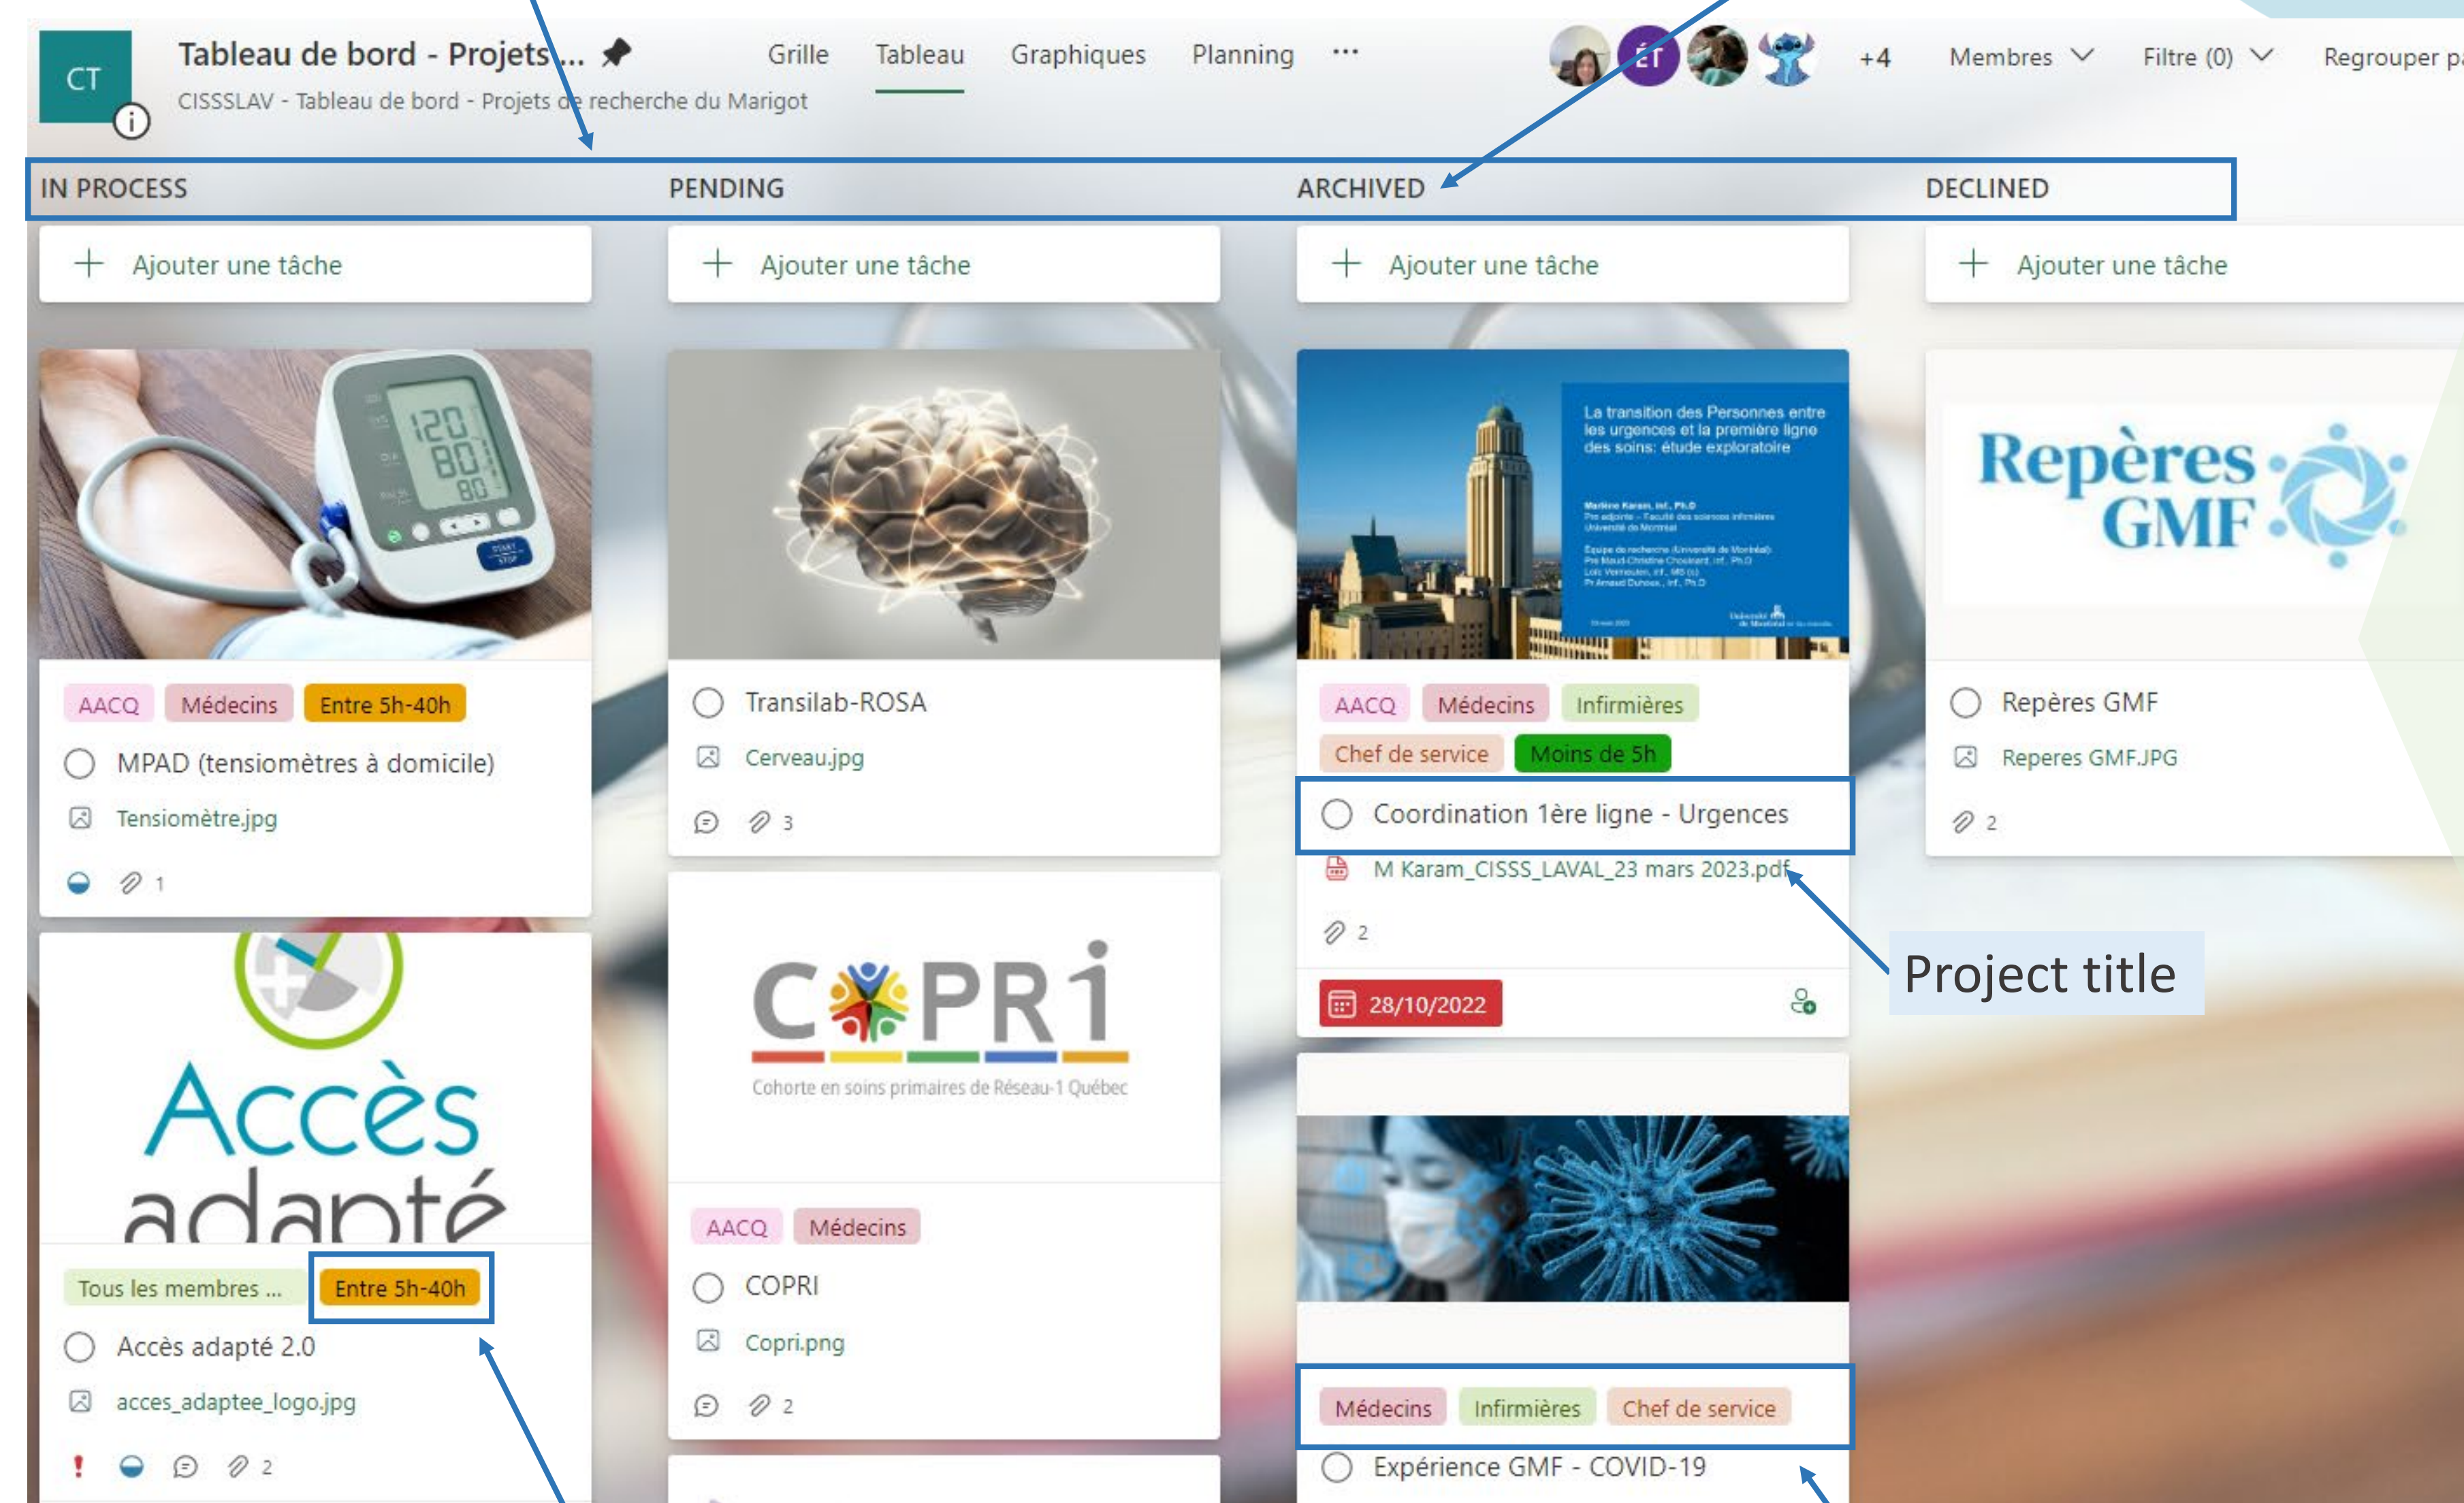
CT

Tableau de bord - Projets ...

CISSSLAV - Tableau de bord - Projets de recherche du Marigot

Grille Tableau Graphiques Planning ...

ET +4 Membres Filtre (0) Regrouper p

IN PROCESS

PENDING

ARCHIVED

DECLINED

+ Ajouter une tâche

+ Ajouter une tâche

+ Ajouter une tâche

+ Ajouter une tâche

120 80 80

START STOP

AACQ Médecins Entre 5h-40h

MPAD (tensiomètres à domicile)

Tensiomètre.jpg

1

Accès adapté

Tous les membres ... Entre 5h-40h

Accès adapté 2.0

acces_adaptee_logo.jpg

2

Transilab-ROSA

Cerveau.jpg

3

COPRI

Cohorte en soins primaires de Réseau-1 Québec

AACQ Médecins

COPRI

Copri.png

2

La transition des Personnes entre les urgences et la première ligne des soins: étude exploratoire

AACQ Médecins Infirmières Chef de service Moins de 5h

Coordination 1ère ligne - Urgences

M Karam_CISSS_LAVAL_23 mars 2023.pdf

2

28/10/2022

Project title

Médecins Infirmières Chef de service

Expérience GMF - COVID-19

Repères GMF

Repères GMF

Reperes GMF.JPG

2